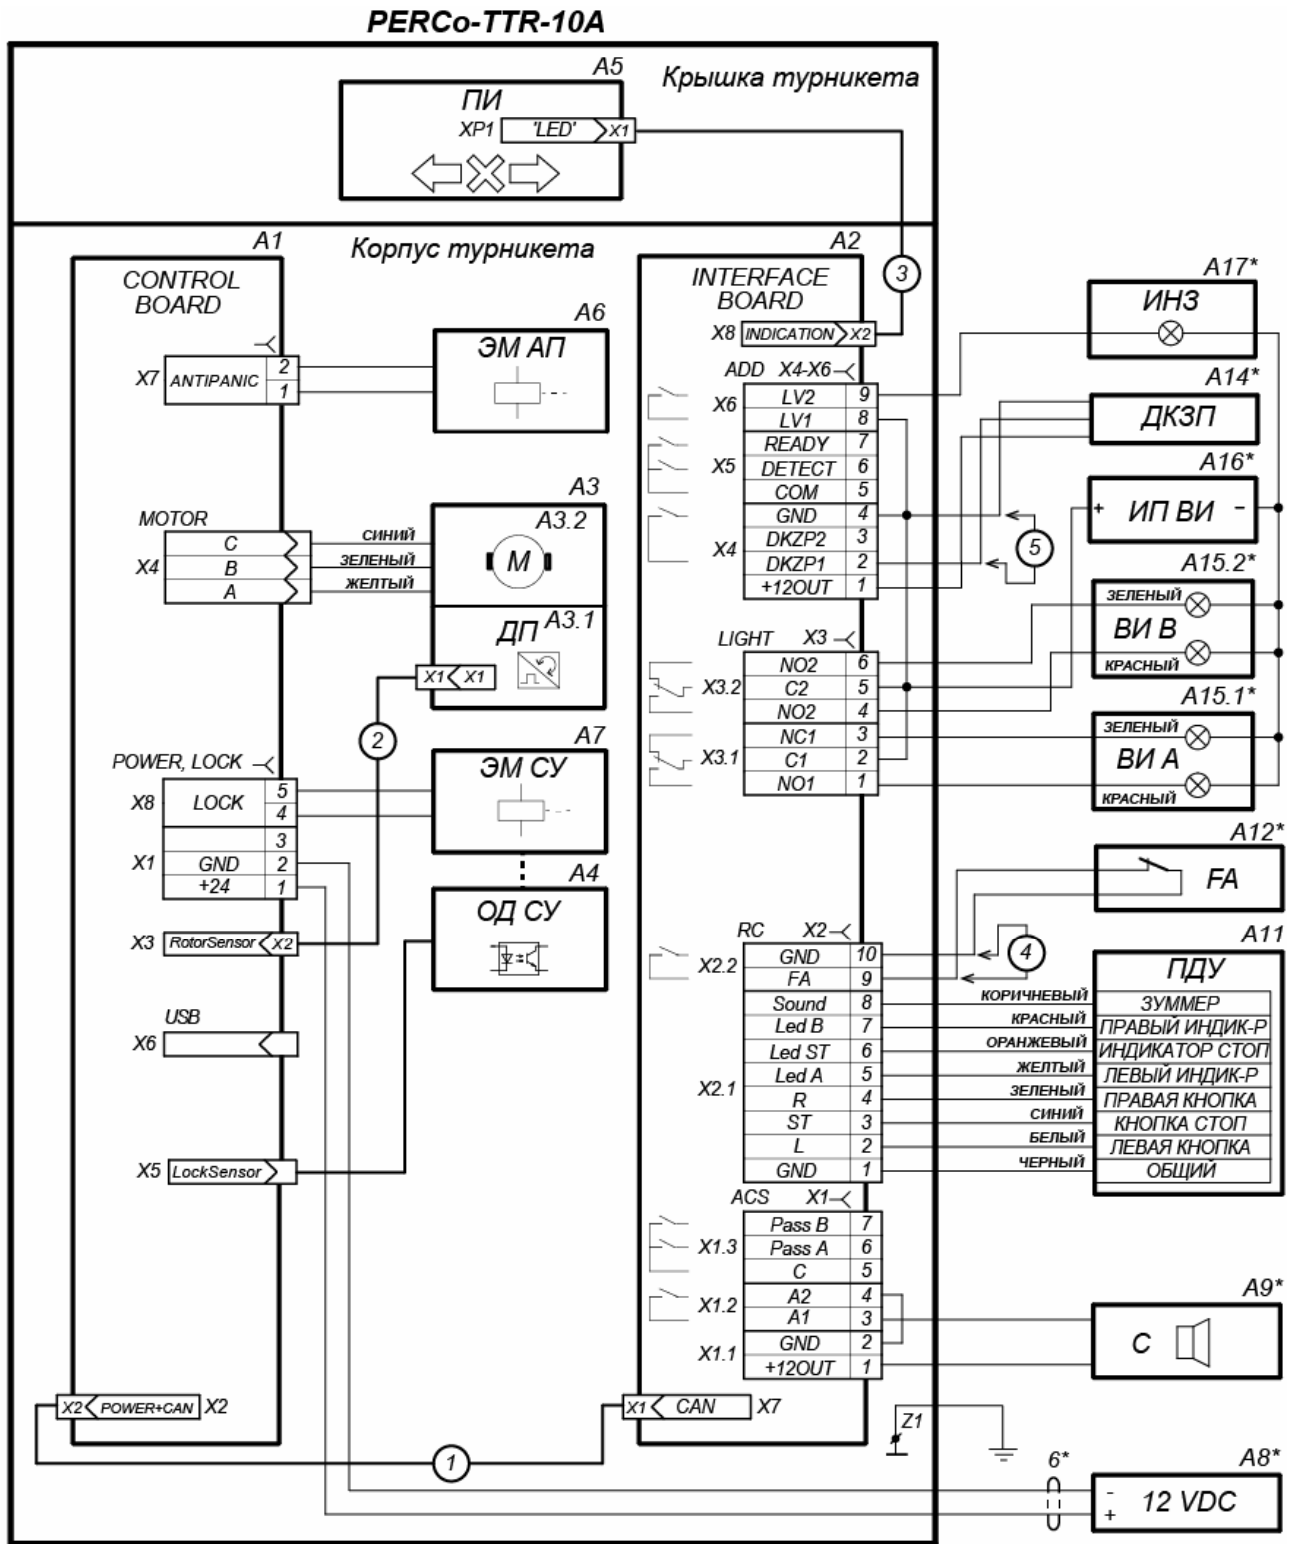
PERCo-TTR-10A

A5
Крышка турникета
ПИ
XP1 'LED' X1

A1
Корпус турникета
A2
CONTROL BOARD
INTERFACE BOARD
3
A17*
ИНЗ
A6
ЭМ АП
X8 INDICATION X2
X7 ANTIPANIC 2 1
ADD X4-X6
A14*
ДКЗП
X6
LV2 9
LV1 8
READY 7
X5
DETECT 6
COM 5
A16*
+ ИП ВИ -
A3
GND 4
A3.2
MOTOR
C
СИНИЙ
X4
B
ЗЕЛЕНЫЙ
M
X4
DKZP2 3
DKZP1 2
+12OUT 1
5
A15.2*
ЗЕЛЕНЫЙ
ВИ В
КРАСНЫЙ
A
ЖЕЛТЫЙ
ДП A3.1
LIGHT X3
NO2 6
X1 X1
X3.2
C2 5
NO2 4
A15.1*
A7
2
X3.1
NC1 3
C1 2
NO1 1
ЗЕЛЕНЫЙ
ВИ А
КРАСНЫЙ
POWER, LOCK
ЭМ СУ
X8
LOCK 5 4
3
X1
GND 2
+24 1
A4
A12*
FA
ОД СУ
RC X2
A11
X3 RotorSensor X2
X2.2
GND 10
FA 9
4
ПДУ
Sound 8
КОРИЧНЕВЫЙ
ЗУММЕР
USB
X6
Led B 7
КРАСНЫЙ
ПРАВЫЙ ИНДИК-Р
Led ST 6
ОРАНЖЕВЫЙ
ИНДИКАТОР СТОП
Led A 5
ЖЕЛТЫЙ
ЛЕВЫЙ ИНДИК-Р
X2.1
R 4
ЗЕЛЕНЫЙ
ПРАВАЯ КНОПКА
ST 3
СИНИЙ
КНОПКА СТОП
L 2
БЕЛЫЙ
ЛЕВАЯ КНОПКА
X5 LockSensor
GND 1
ЧЕРНЫЙ
ОБЩИЙ
ACS X1
X1.3
Pass B 7
Pass A 6
C 5
A9*
X1.2
A2 4
A1 3
C
X1.1
GND 2
+12OUT 1
X2 POWER+CAN X2
X1 CAN X7
Z1
1
6*
A8*
- + 12 VDC